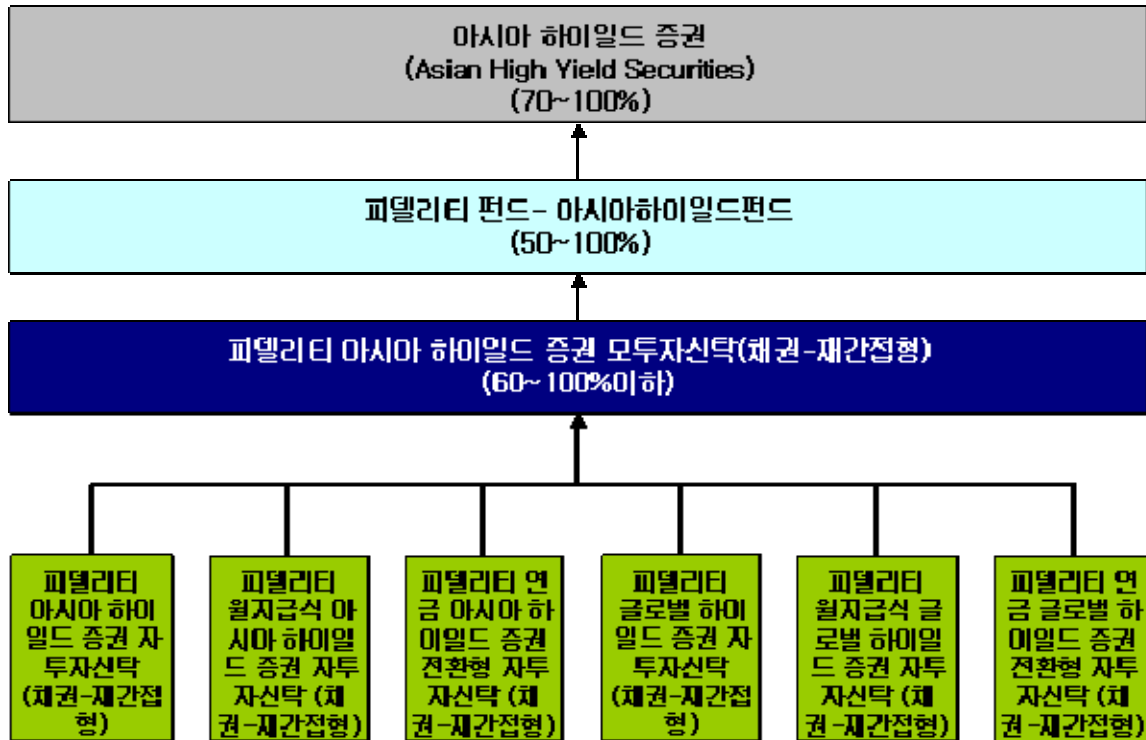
아시아 하이일드 증권
(Asian High Yield Securities)
(70~100%)

피델리티 펀드- 아시아하이일드펀드
(50~100%)

피델리티 아시아 하이일드 증권 모투자신탁(채권-재간접형)
(60~100%이하)

피델리티 아시아 하이일드 증권 자투자신탁 (채권-재간접형)

피델리티 월지급식 아시아 하이일드 증권 자투자신탁 (채권-재간접형)

피델리티 연금 아시아 하이일드 증권 전환형 자투자신탁 (채권-재간접형)

피델리티 글로벌 하이일드 증권 자투자신탁 (채권-재간접형)

피델리티 월지급식 글로벌 하이일드 증권 자투자신탁 (채권-재간접형)

피델리티 연금 글로벌 하이일드 증권 전환형 자투자신탁 (채권-재간접형)